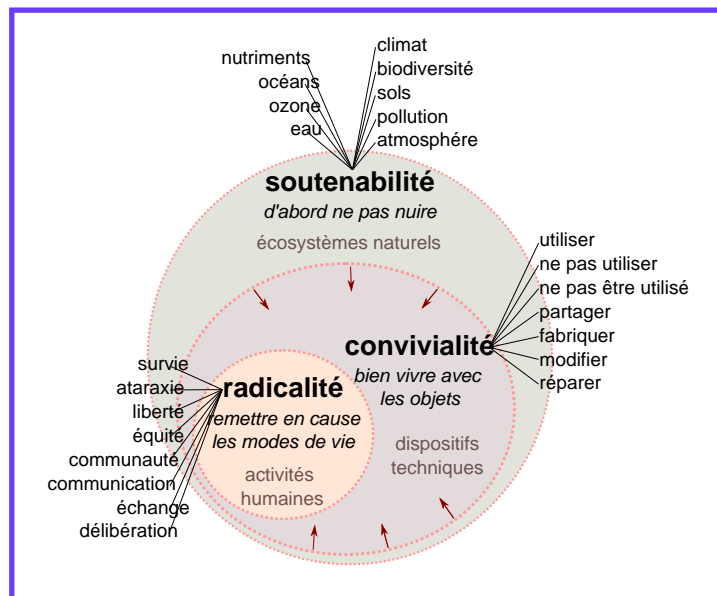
nutriments
océans
ozone
eau

climat
biodiversité
sols
pollution
atmosphére

soutenabilité
d'abord ne pas nuire
écosystèmes naturels

utiliser
ne pas utiliser
ne pas être utilisé
partager
fabriquer
modifier
réparer

convivialité
bien vivre avec les objets

dispositifs techniques

survie
ataraxie
liberté
équité
communauté
communication
échange
délibération

radicalité
remettre en cause les modes de vie

activités humaines